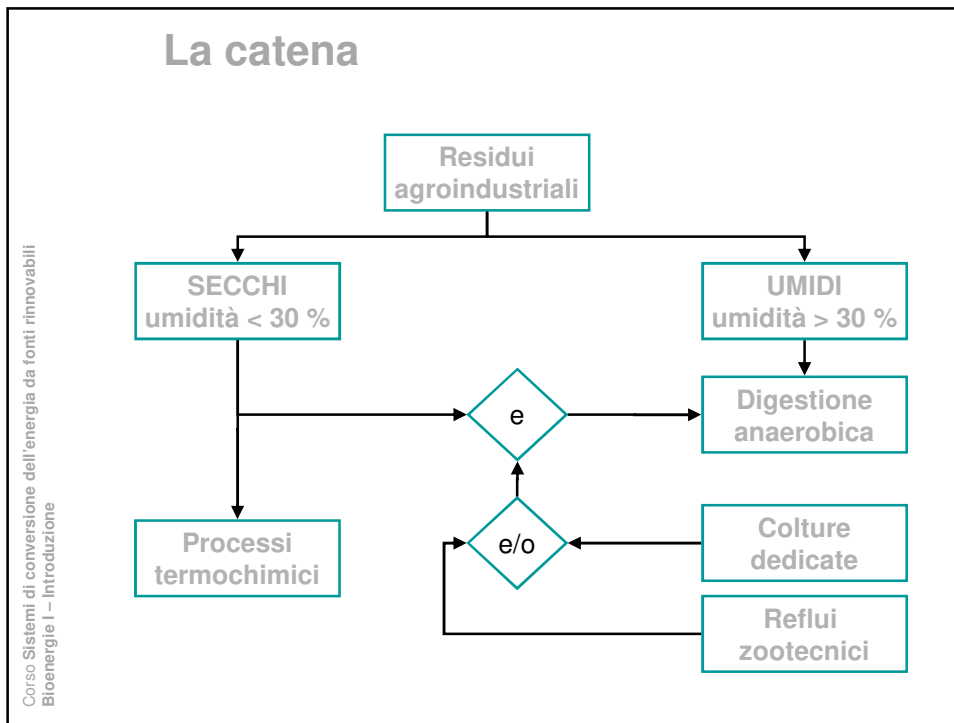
La catena

Residui agroindustriali

SECCHI umidità < 30 %

UMIDI umidità > 30 %

e

Digestione anaerobica

Processi termochimici

e/o

Colture dedicate

Reflui zootecnici

Corso Sistemi di conversione dell'energia da fonti rinnovabili
Bioenergie I – Introduzione